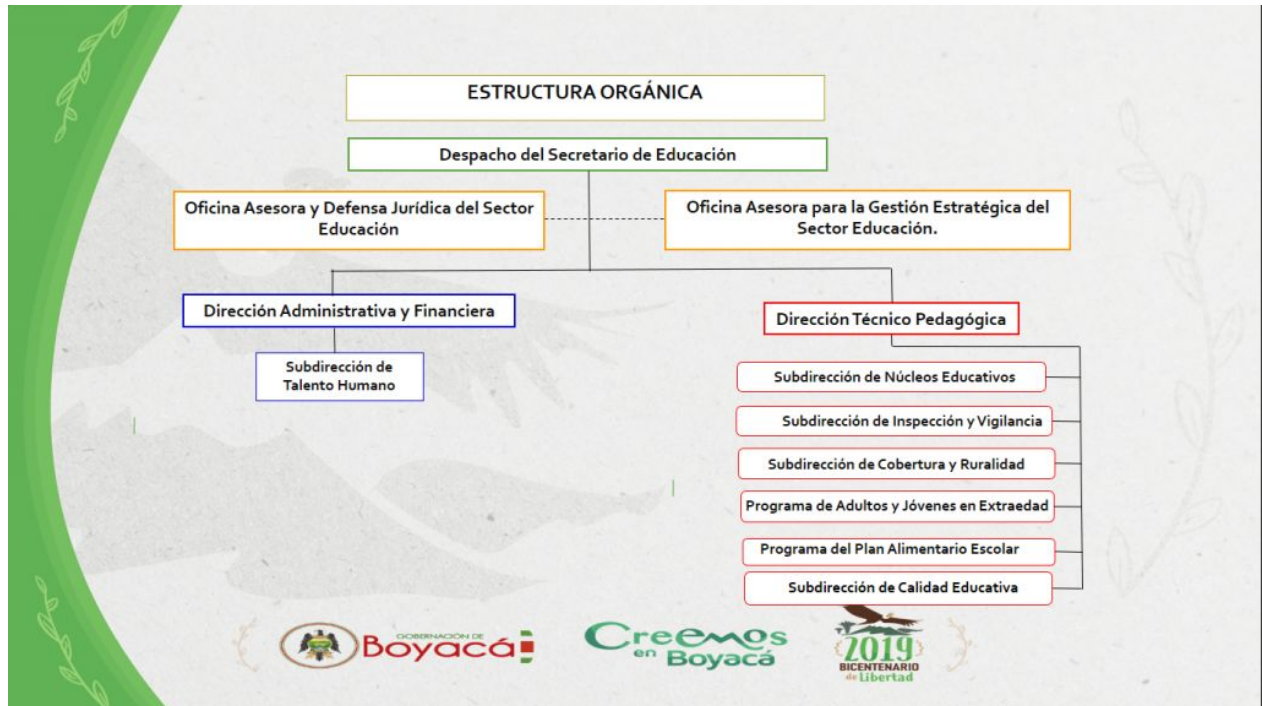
ESTRUCTURA ORGÁNICA

Despacho del Secretario de Educación

Oficina Asesora y Defensa Jurídica del Sector Educación

Oficina Asesora para la Gestión Estratégica del Sector Educación.

Dirección Administrativa y Financiera

Subdirección de Talento Humano

Dirección Técnico Pedagógica

Subdirección de Núcleos Educativos

Subdirección de Inspección y Vigilancia

Subdirección de Cobertura y Ruralidad

Programa de Adultos y Jóvenes en Extraedad

Programa del Plan Alimentario Escolar

Subdirección de Calidad Educativa

GOBERNACIÓN DE Boyacá

Creemos en Boyacá

2019 BICENTENARIO de Libertad